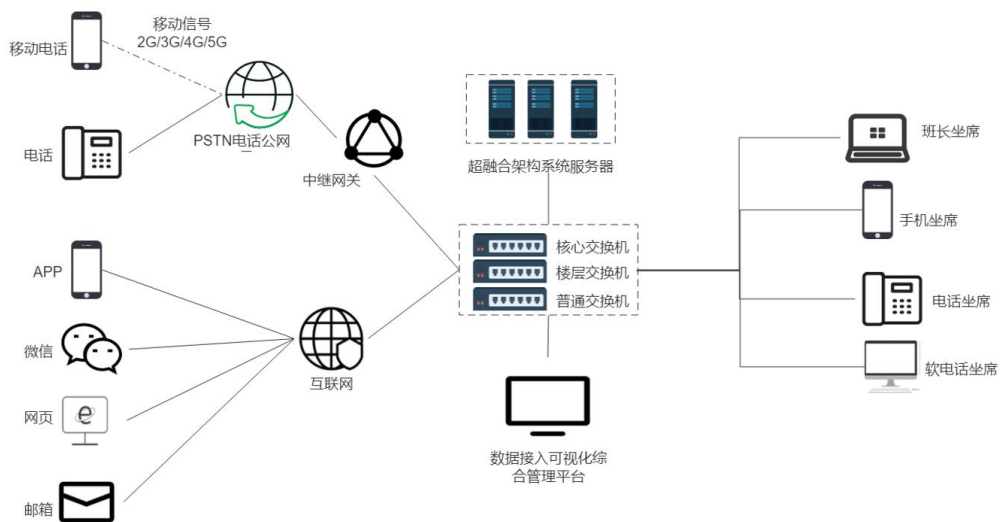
移动电话

移动信号
2G/3G/4G/5G

电话

PSTN电话公网

中继网关

超融合架构系统服务器

核心交换机
楼层交换机
普通交换机

班长坐席

手机坐席

电话坐席

软电话坐席

APP

微信

网页

邮箱

互联网

数据接入可视化综合管理平台